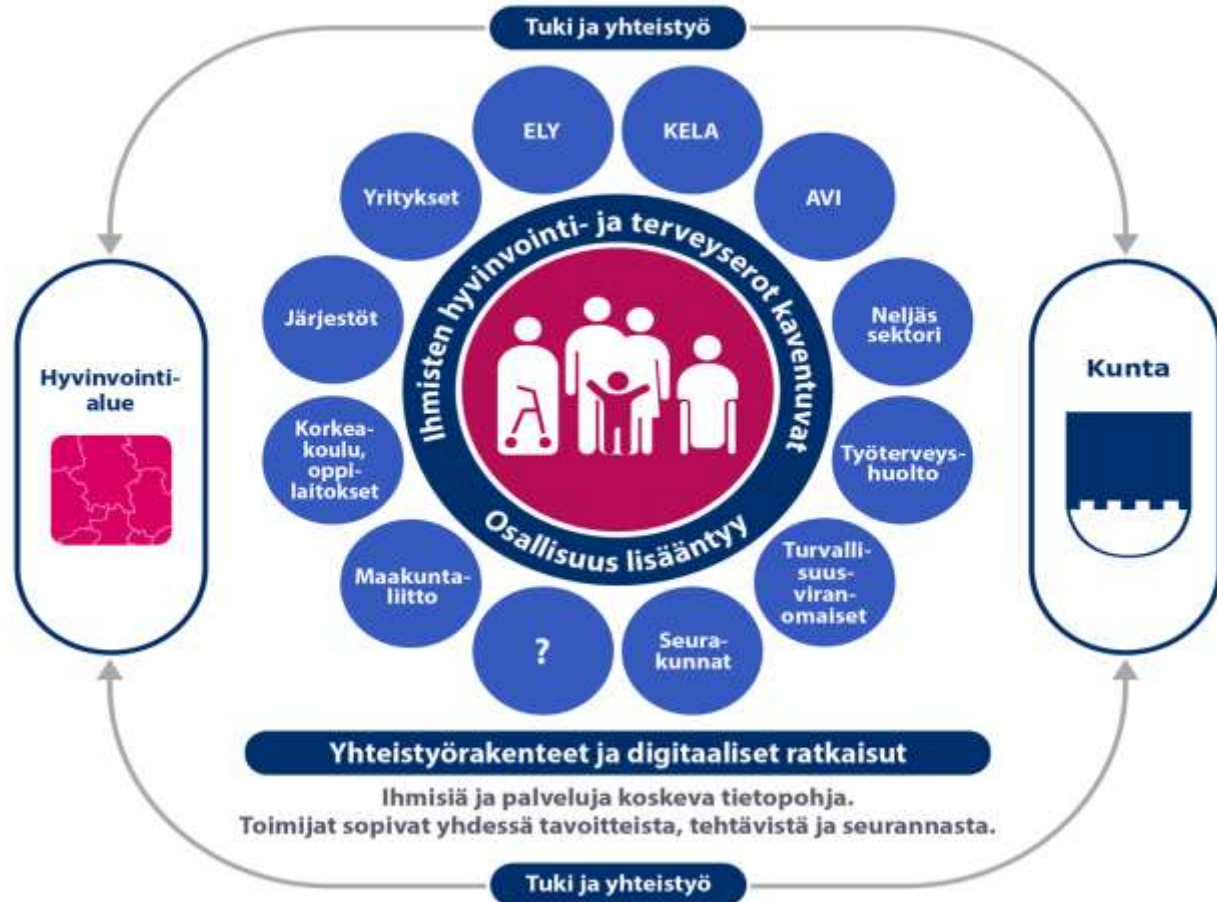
Tuki ja yhteistyö

Hyvinvointialue

Kunta

ELY

KELA

AVI

Neljäs sektori

Työterveyshuolto

Turvallisuusviranomaiset

Seurakunnat

?

Maakuntaliitto

Korkeakoulu, oppilaitokset

Järjestöt

Yritykset

Ihmisten hyvinvointi- ja terveyserot kaventuvat

Osallisuus lisääntyy

Yhteistyörakenteet ja digitaaliset ratkaisut

Ihmisiä ja palveluja koskeva tietopohja.
Toimijat sopivat yhdessä tavoitteista, tehtävistä ja seurannasta.

Tuki ja yhteistyö